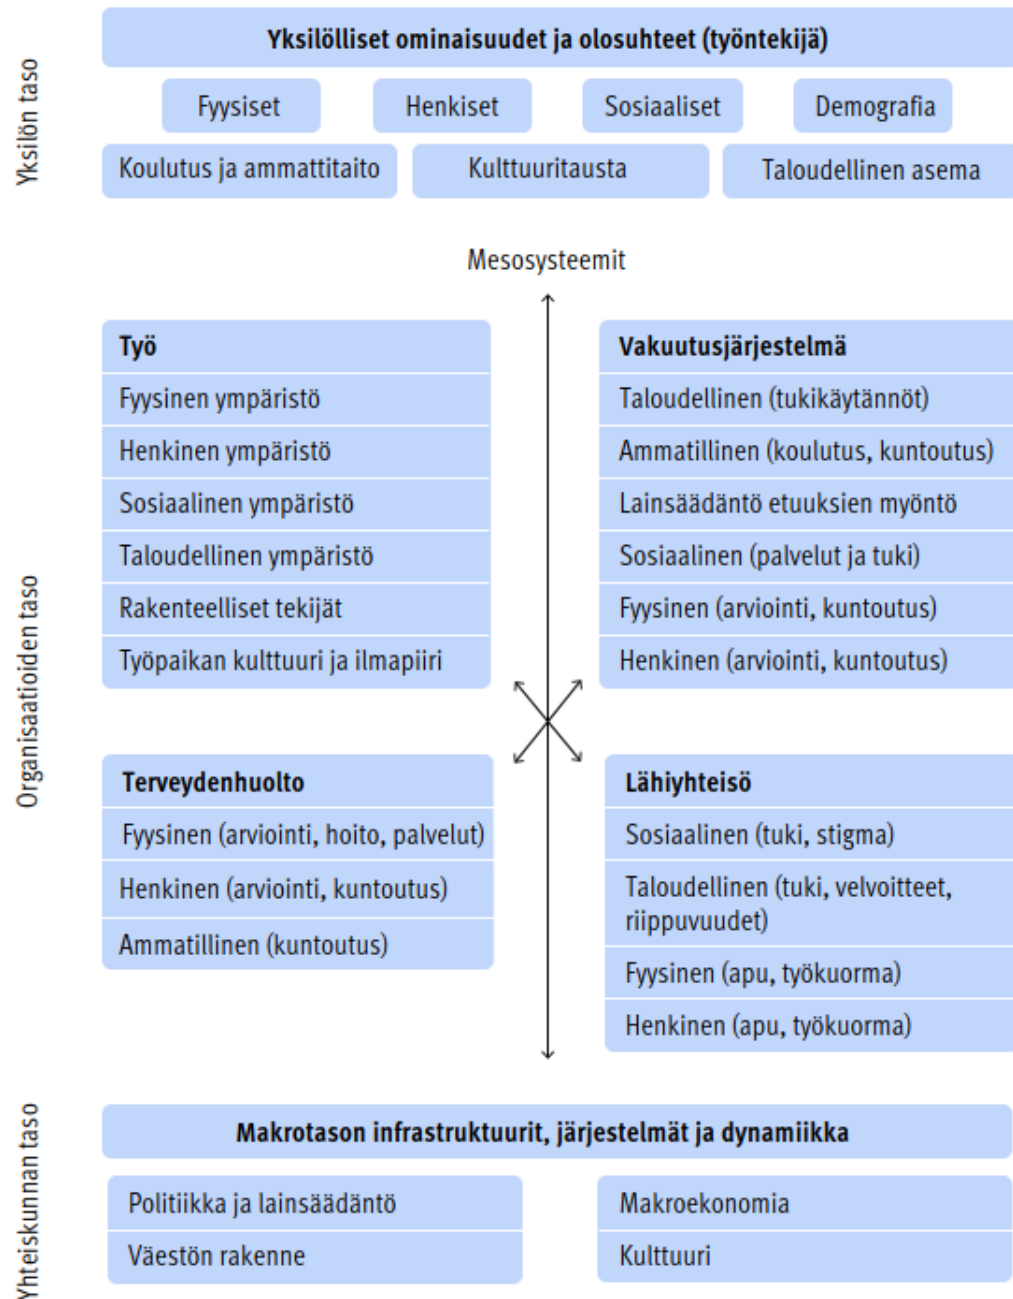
Yksilön taso

Yksilölliset ominaisuudet ja olosuhteet (työntekijä)

Fyysiset

Henkiset

Sosiaaliset

Demografia

Koulutus ja ammattitaito

Kulttuuritausta

Taloudellinen asema

Mesosysteemit

Organisaatioiden taso

| Työ |
|---|
| Fyysinen ympäristö |
| Henkinen ympäristö |
| Sosiaalinen ympäristö |
| Taloudellinen ympäristö |
| Rakenteelliset tekijät |
| Työpaikan kulttuuri ja ilmapiiri |

| Vakuutusjärjestelmä |
|---|
| Taloudellinen (tukikäytännöt) |
| Ammatillinen (koulutus, kuntoutus) |
| Lainsäädäntö etuuksien myöntö |
| Sosiaalinen (palvelut ja tuki) |
| Fyysinen (arviointi, kuntoutus) |
| Henkinen (arviointi, kuntoutus) |

| Terveydenhuolto |
|---|
| Fyysinen (arviointi, hoito, palvelut) |
| Henkinen (arviointi, kuntoutus) |
| Ammatillinen (kuntoutus) |

| Lähiyhteisö |
|---|
| Sosiaalinen (tuki, stigma) |
| Taloudellinen (tuki, velvoitteet, riippuvuudet) |
| Fyysinen (apu, työkuorma) |
| Henkinen (apu, työkuorma) |

Yhteiskunnan taso

Makrotason infrastruktuurit, järjestelmät ja dynamiikka

| Politiikka ja lainsäädäntö |
|---|
| Väestön rakenne |

| Makroekonomia |
|---|
| Kulttuuri |